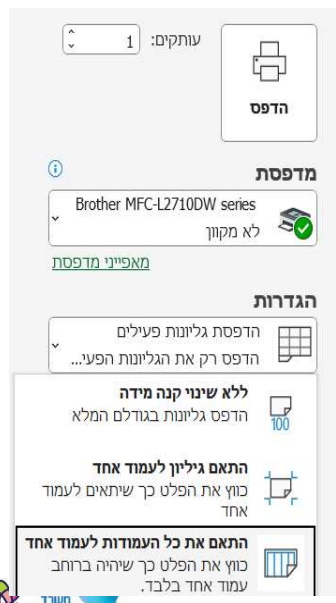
עותקים: 1

הדפס

מדפסת

Brother MFC-L2710DW series
לא מקוון

מאפייני מדפסת

הגדרות

הדפסת גליונות פעילים
הדפס רק את הגליונות הפעי...

ללא שינוי קנה מידה
הדפס גליונות בגודלם המלא

100

התאם גיליון לעמוד אחד
כווץ את הפלט כך שיתאים לעמוד אחד

התאם את כל העמודות לעמוד אחד
כווץ את הפלט כך שיהיה ברוחב עמוד אחד בלבד.